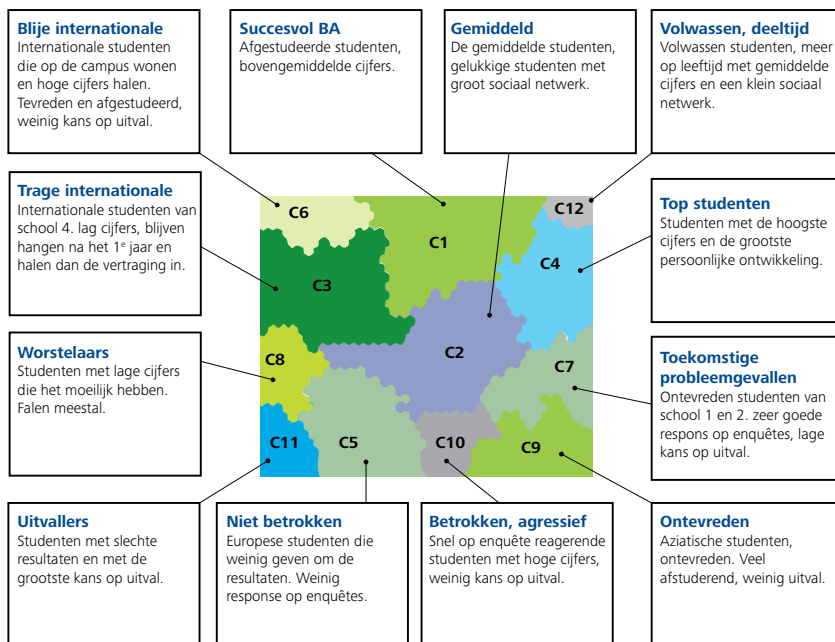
**Blije internationale**
Internationale studenten die op de campus wonen en hoge cijfers halen. Tevreden en afgestudeerd, weinig kans op uitval.

**Succesvol BA**
Afgestudeerde studenten, bovengemiddelde cijfers.

**Gemiddeld**
De gemiddelde studenten, gelukkige studenten met groot sociaal netwerk.

**Volwassen, deeltijd**
Volwassen studenten, meer op leeftijd met gemiddelde cijfers en een klein sociaal netwerk.

**Trage internationale**
Internationale studenten van school 4. lag cijfers, blijven hangen na het 1$^e$ jaar en halen dan de vertraging in.

**Top studenten**
Studenten met de hoogste cijfers en de grootste persoonlijke ontwikkeling.

C6

C1

C12

C3

C4

C2

C8

C7

C11

C5

C10

C9

**Worstelaars**
Studenten met lage cijfers die het moeilijk hebben. Falen meestal.

**Toekomstige probleemgevallen**
Ontevreden studenten van school 1 en 2. zeer goede respons op enquêtes, lage kans op uitval.

**Uitvallers**
Studenten met slechte resultaten en met de grootste kans op uitval.

**Niet betrokken**
Europese studenten die weinig geven om de resultaten. Weinig response op enquêtes.

**Betrokken, agressief**
Snel op enquête reagerende studenten met hoge cijfers, weinig kans op uitval.

**Ontevreden**
Aziatische studenten, ontevreden. Veel afstuderend, weinig uitval.